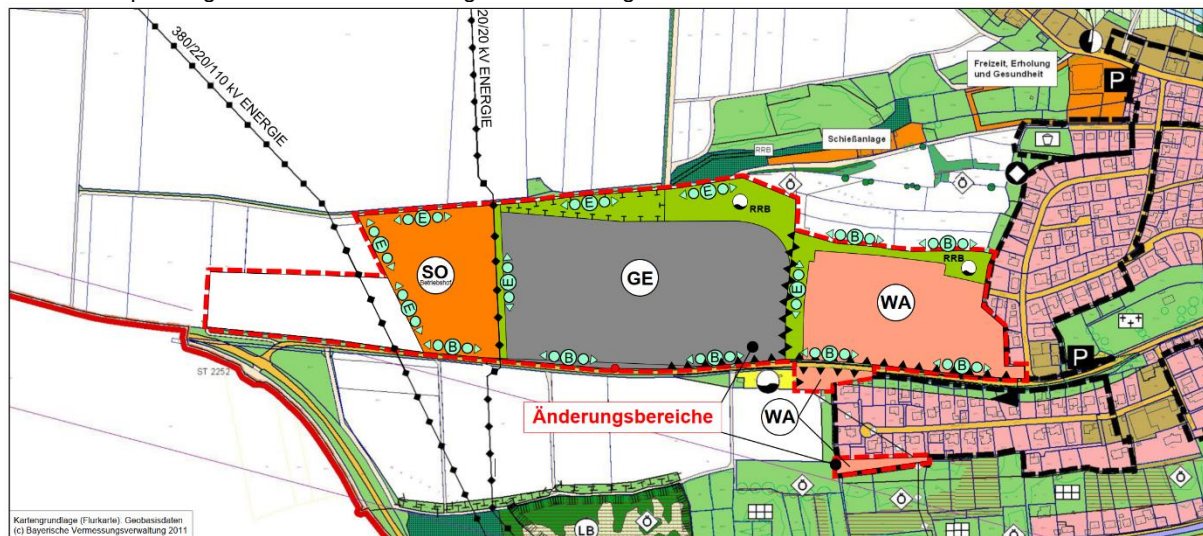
380/220/110 kV ENERGIE

20/20 kV ENERGIE

Freizeit, Erholung und Gesundheit

P

Schießanlage

RRB

E

E

E

E

E

E

RRB

B

B

RRB

SO
Betriebshof

GE

WA

B

B

B

B

B

ST 2252

Änderungsbereiche

WA

P

LB

Kartengrundlage (Flurkarte): Geobasisdaten
(c) Bayerische Vermessungsverwaltung 2011